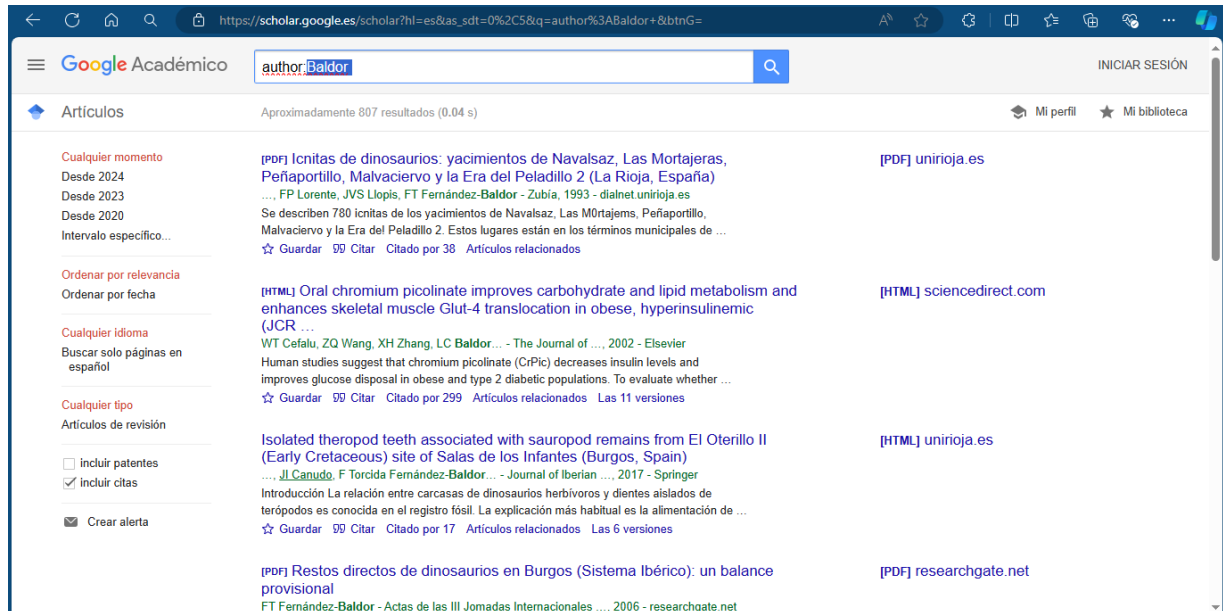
https://scholar.google.es/scholar?hl=es&as_sdt=0%2C5&q=author%3ABaldor+&btnG=

Google Académico

author:Baldor

INICIAR SESIÓN

Artículos

Aproximadamente 807 resultados (0.04 s)

Mi perfil

Mi biblioteca

Cualquier momento
Desde 2024
Desde 2023
Desde 2020
Intervalo específico...

Ordenar por relevancia
Ordenar por fecha

Cualquier idioma
Buscar solo páginas en español

Cualquier tipo
Artículos de revisión

incluir patentes
incluir citas

Crear alerta

[PDF] Icnitas de dinosaurios: yacimientos de Navalsaz, Las Mortajeras, Peñaportillo, Malvaciervo y la Era del Peladillo 2 (La Rioja, España)
..., FP Lorente, JVS Llopis, FT Fernández-Baldor - Zubía, 1993 - dialnet.unirioja.es
Se describen 780 icnitas de los yacimientos de Navalsaz, Las M0rtajems, Peñaportillo, Malvaciervo y la Era de! Peladillo 2. Estos lugares están en los términos municipales de ...
Guardar Citar Citado por 38 Artículos relacionados

[PDF] unirioja.es

[HTML] Oral chromium picolinate improves carbohydrate and lipid metabolism and enhances skeletal muscle Glut-4 translocation in obese, hyperinsulinemic (JCR ...
WT Cefalu, ZQ Wang, XH Zhang, LC Baldor... - The Journal of ..., 2002 - Elsevier
Human studies suggest that chromium picolinate (CrPic) decreases insulin levels and improves glucose disposal in obese and type 2 diabetic populations. To evaluate whether ...
Guardar Citar Citado por 299 Artículos relacionados Las 11 versiones

[HTML] sciencedirect.com

Isolated theropod teeth associated with sauropod remains from El Oterillo II (Early Cretaceous) site of Salas de los Infantes (Burgos, Spain)
..., JI Canudo, F Torcida Fernández-Baldor... - Journal of Iberian ..., 2017 - Springer
Introducción La relación entre carcasas de dinosaurios herbívoros y dientes aislados de terópodos es conocida en el registro fósil. La explicación más habitual es la alimentación de ...
Guardar Citar Citado por 17 Artículos relacionados Las 6 versiones

[HTML] unirioja.es

[PDF] Restos directos de dinosaurios en Burgos (Sistema Ibérico): un balance provisional
FT Fernández-Baldor - Actas de las III Jornadas Internacionales ..., 2006 - researchgate.net

[PDF] researchgate.net